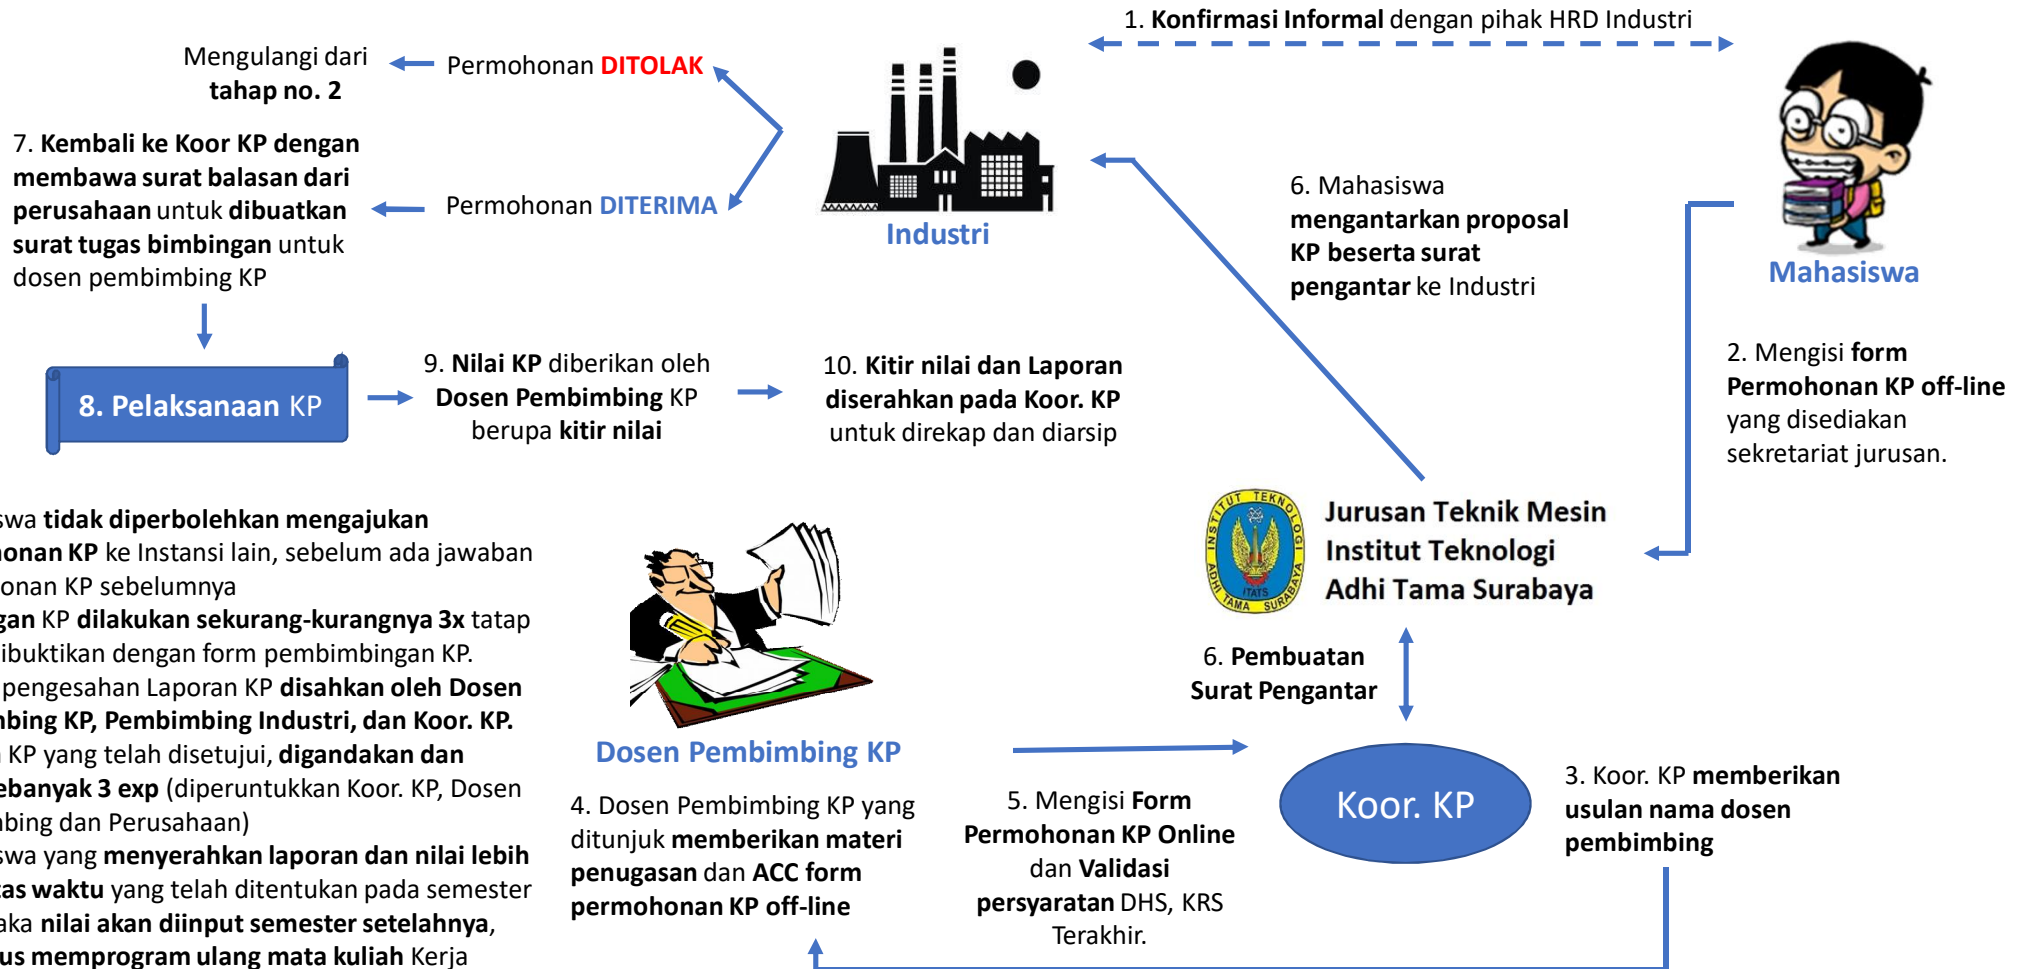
1. **Konfirmasi Informal** dengan pihak HRD Industri

Mengulangi dari **tahap no. 2**

Permohonan DITOLAK

Permohonan DITERIMA

Industri

Mahasiswa

7. **Kembali ke Koor KP dengan membawa surat balasan dari perusahaan** untuk **dibuatkan surat tugas bimbingan** untuk dosen pembimbing KP

6. Mahasiswa **mengantarkan proposal KP beserta surat pengantar** ke Industri

8. Pelaksanaan KP

9. **Nilai KP** diberikan oleh **Dosen Pembimbing** KP berupa **kitir nilai**

10. **Kitir nilai dan Laporan diserahkan pada Koor. KP** untuk direkap dan diarsip

2. Mengisi **form Permohonan KP off-line** yang disediakan sekretariat jurusan.

swa **tidak diperbolehkan mengajukan onan KP** ke Instansi lain, sebelum ada jawaban onan KP sebelumnya

gan KP **dilakukan sekurang-kurangnya 3x** tatap ibuktikan dengan form pembimbingan KP.

pengesahan Laporan KP **disahkan oleh Dosen nbing KP, Pembimbing Industri, dan Koor. KP.**

KP yang telah disetujui, **digandakan dan ebanyak 3 exp** (diperuntukkan Koor. KP, Dosen nbing dan Perusahaan)

swa yang **menyerahkan laporan dan nilai lebih tas waktu** yang telah ditentukan pada semester aka **nilai akan diinput semester setelahnya, us memprogram ulang mata kuliah** Kerja

Jurusan Teknik Mesin Institut Teknologi Adhi Tama Surabaya

INSTITUT TEKNOLOGI ADHI TAMA SURABAYA ITATS

6. **Pembuatan Surat Pengantar**

Dosen Pembimbing KP

4. Dosen Pembimbing KP yang ditunjuk **memberikan materi penugasan** dan **ACC form permohonan KP off-line**

5. Mengisi **Form Permohonan KP Online** dan **Validasi persyaratan** DHS, KRS Terakhir.

Koor. KP

3. Koor. KP **memberikan usulan nama dosen pembimbing**